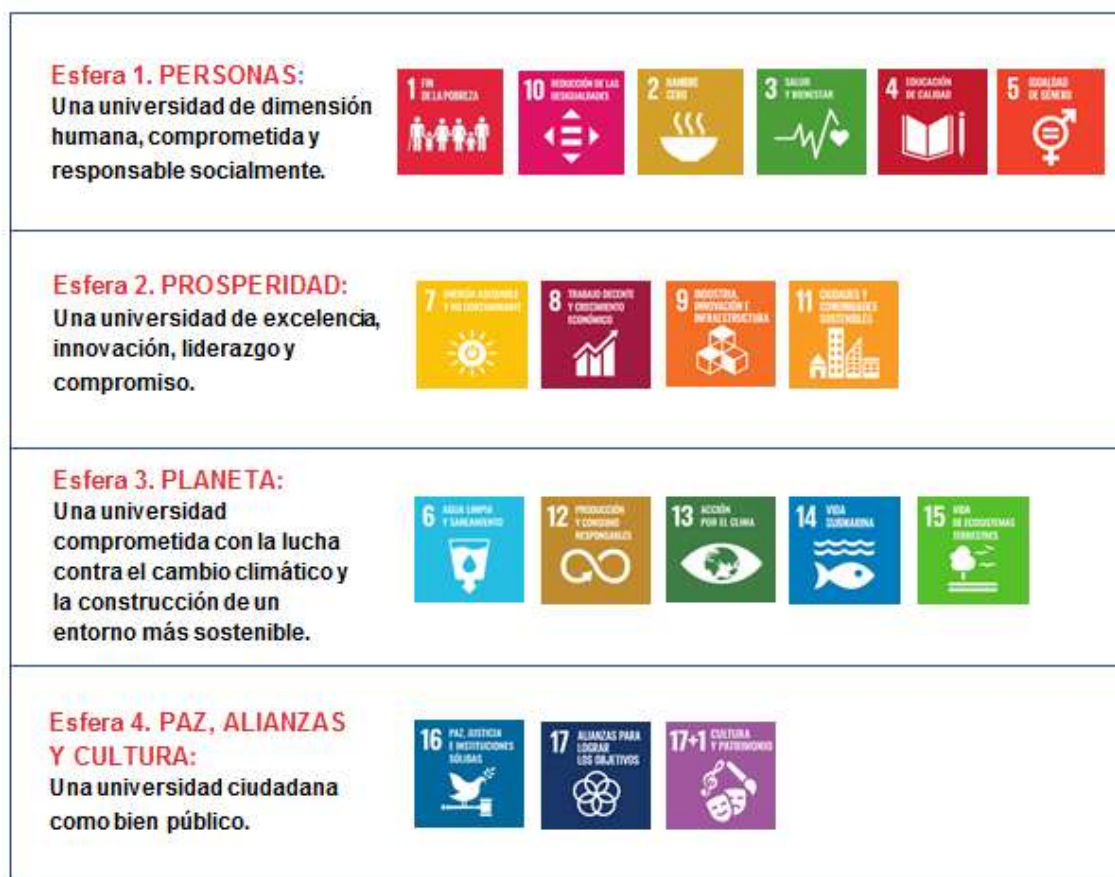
Esfera 1. PERSONAS:
Una universidad de dimensión humana, comprometida y responsable socialmente.

1 FIN DE LA POBREZA
10 REDUCCIÓN DE LAS DESIGUALDADES
2 HAMBRE CERO
3 SALUD Y BIENESTAR
4 EDUCACIÓN DE CALIDAD
5 IGUALDAD DE GÉNERO

Esfera 2. PROSPERIDAD:
Una universidad de excelencia, innovación, liderazgo y compromiso.

7 ENERGÍA ASEQUIBLE Y NO CONTAMINANTE
8 TRABAJO DECENTE Y CRECIMIENTO ECONÓMICO
9 INDUSTRIA, INNOVACIÓN Y INFRAESTRUCTURA
11 CIUDADES Y COMUNIDADES SOSTENIBLES

Esfera 3. PLANETA:
Una universidad comprometida con la lucha contra el cambio climático y la construcción de un entorno más sostenible.

6 AGUA LIMPIA Y SANEAMIENTO
12 PRODUCCIÓN Y CONSUMO RESPONSABLES
13 ACCIÓN POR EL CLIMA
14 VIDA SUBMARINA
15 VIDA DE ECOSISTEMAS TERRESTRES

Esfera 4. PAZ, ALIANZAS Y CULTURA:
Una universidad ciudadana como bien público.

16 PAZ, JUSTICIA E INSTITUCIONES SÓLIDAS
17 ALIANZAS PARA LOGRAR LOS OBJETIVOS
17+1 CULTURA Y PATRIMONIO